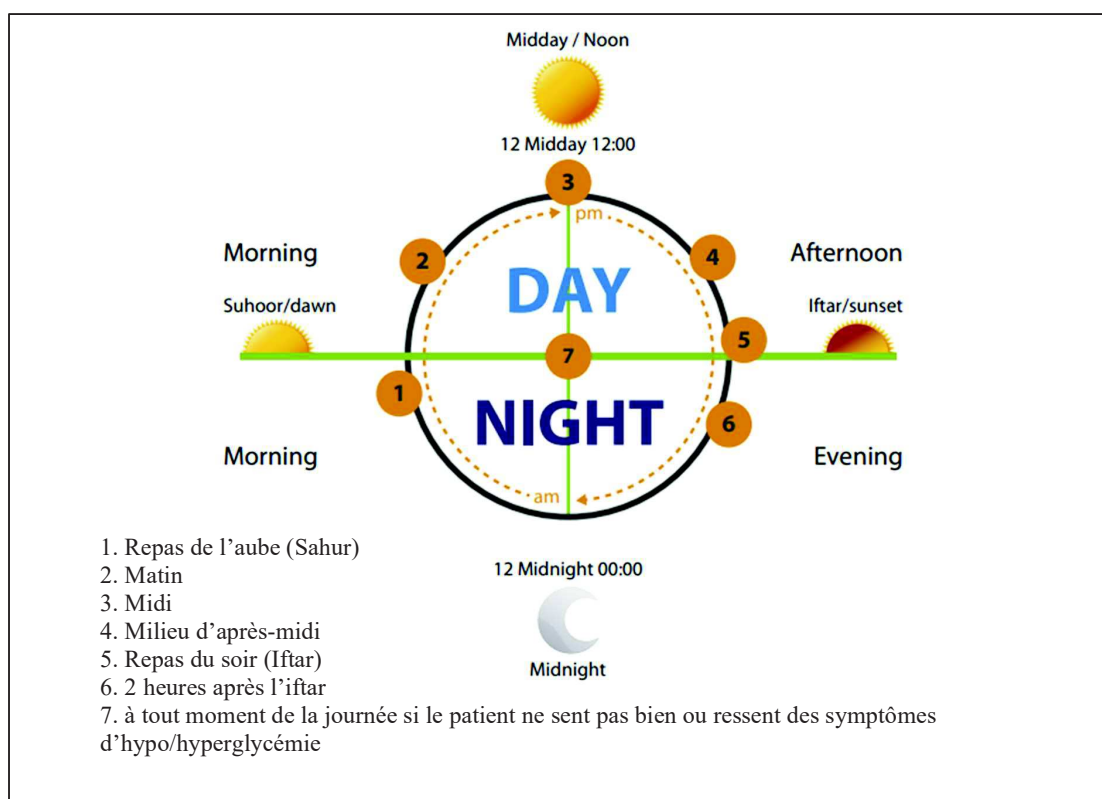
Midday / Noon

12 Midday 12:00

3

pm

Morning

2

4

Afternoon

DAY

Suhoor/dawn

Iftar/sunset

5

7

1

NIGHT

6

Morning

Evening

am

1. Repas de l'aube (Sahur)
2. Matin
3. Midi
4. Milieu d'après-midi
5. Repas du soir (Iftar)
6. 2 heures après l'iftar
7. à tout moment de la journée si le patient ne sent pas bien ou ressent des symptômes d'hypo/hyperglycémie

12 Midnight 00:00

Midnight